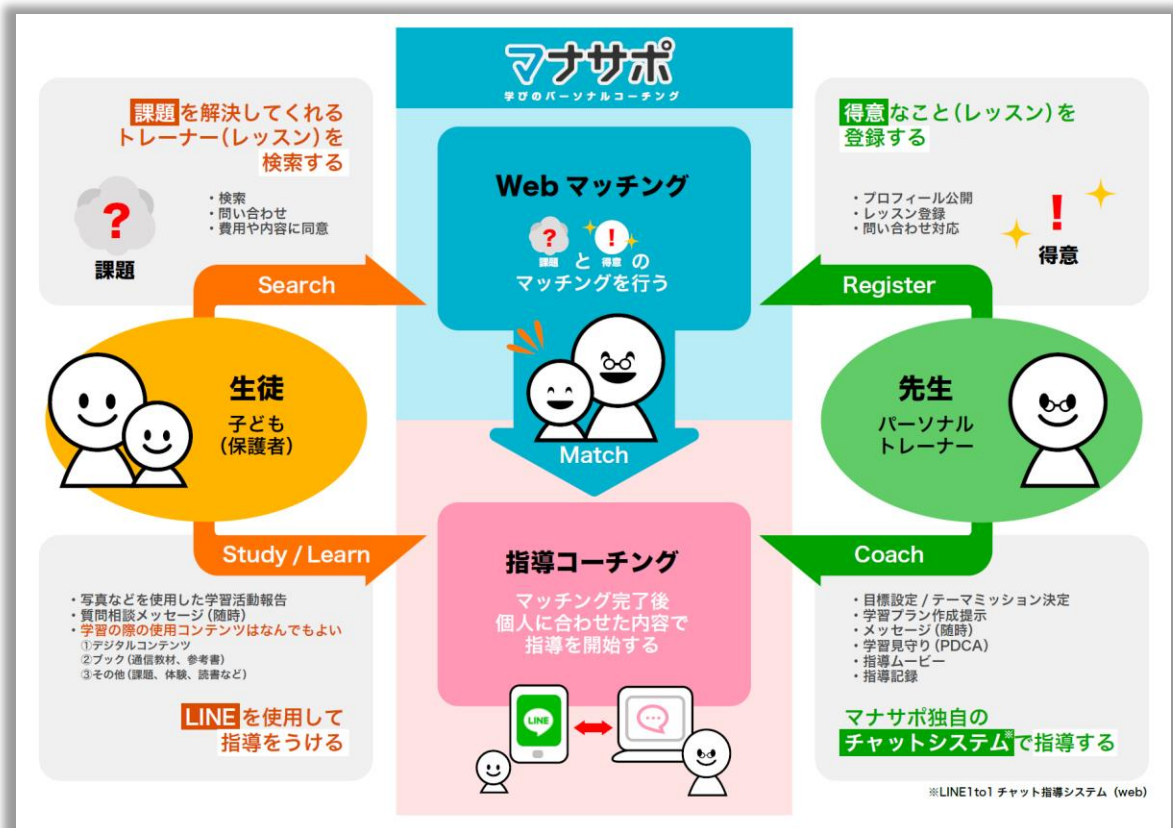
マナサポ
学びのパーソナルコーチング

課題を解決してくれるトレーナー(レッスン)を検索する

・検索
・問い合わせ
・費用や内容に同意

?
課題

Search

Webマッチング

? と ! の
課題 得意
マッチングを行う

得意なこと(レッスン)を登録する

・プロフィール公開
・レッスン登録
・問い合わせ対応

!
得意

Register

生徒
子ども
(保護者)

Match

先生
パーソナル
トレーナー

Study / Learn

指導コーチング

マッチング完了後
個人に合わせた内容で
指導を開始する

Coach

・写真などを使用した学習活動報告
・質問相談メッセージ(随時)
・学習の際の使用コンテンツはなんでもよい
①デジタルコンテンツ
②ブック(通信教材、参考書)
③その他(課題、体験、読書など)

LINEを使用して
指導をうける

LINE

・目標設定 / テーマミッション決定
・学習プラン作成提示
・メッセージ(随時)
・学習見守り(PDCA)
・指導ムービー
・指導記録

マナサポ独自の
チャットシステム※で指導する

※LINE1to1 チャット指導システム(web)